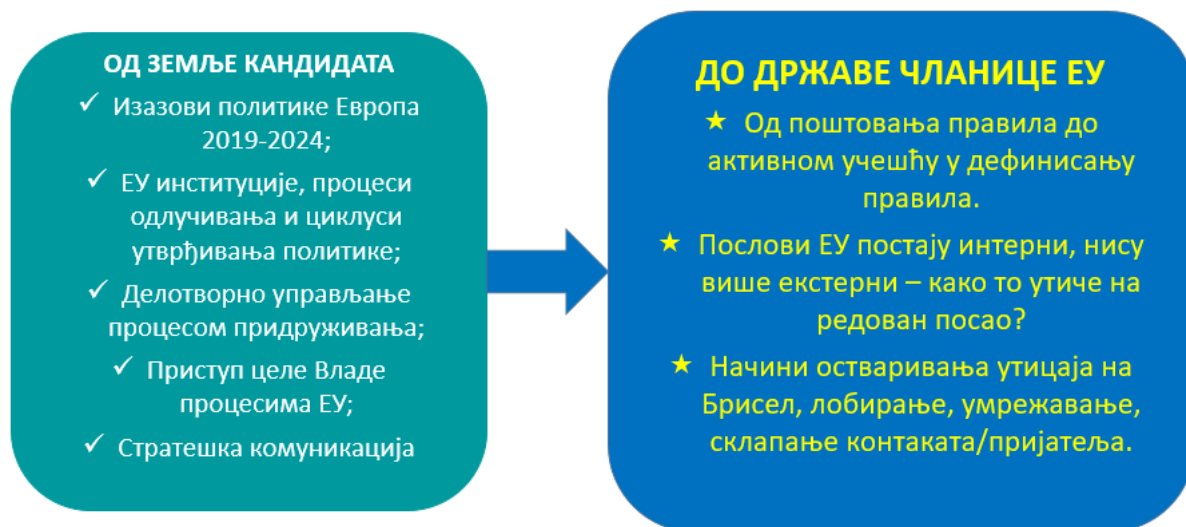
ОД ЗЕМЉЕ КАНДИДАТА

✓ Изазови политике Европа 2019-2024;

✓ ЕУ институције, процеси одлучивања и циклуси утврђивања политике;

✓ Делотворно управљање процесом придруживања;

✓ Приступ целе Владе процесима ЕУ;

✓ Стратешка комуникација

ДО ДРЖАВЕ ЧЛАНИЦЕ ЕУ

★ Од поштовања правила до активном учешћу у дефинисању правила.

★ Послови ЕУ постају интерни, нису више екстерни – како то утиче на редован посао?

★ Начини остваривања утицаја на Брисел, лобирање, умрежавање, склапање контаката/пријатеља.